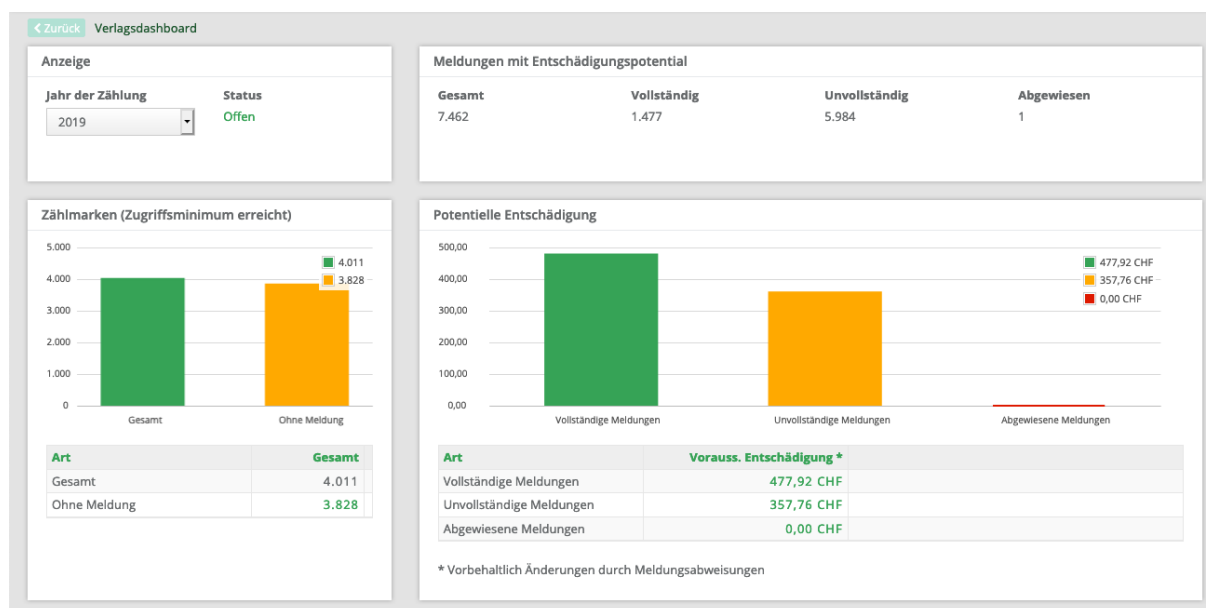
< Zurück Verlagsdashboard

Anzeige

Jahr der Zählung
2019

Status
Offen

Meldungen mit Entschädigungspotential

| Gesamt | Vollständig | Unvollständig | Abgewiesen |
|---|---|---|---|
| 7.462 | 1.477 | 5.984 | 1 |

Zählmarken (Zugriffsminimum erreicht)

5.000
4.000
3.000
2.000
1.000
0

4.011
3.828

Gesamt
Ohne Meldung

| Art | Gesamt |
|---|---|
| Gesamt | 4.011 |
| Ohne Meldung | 3.828 |

Potentielle Entschädigung

500,00
400,00
300,00
200,00
100,00
0,00

477,92 CHF
357,76 CHF
0,00 CHF

Vollständige Meldungen
Unvollständige Meldungen
Abgewiesene Meldungen

| Art | Vorauss. Entschädigung * |
|---|---|
| Vollständige Meldungen | 477,92 CHF |
| Unvollständige Meldungen | 357,76 CHF |
| Abgewiesene Meldungen | 0,00 CHF |

* Vorbehaltlich Änderungen durch Meldungsabweisungen